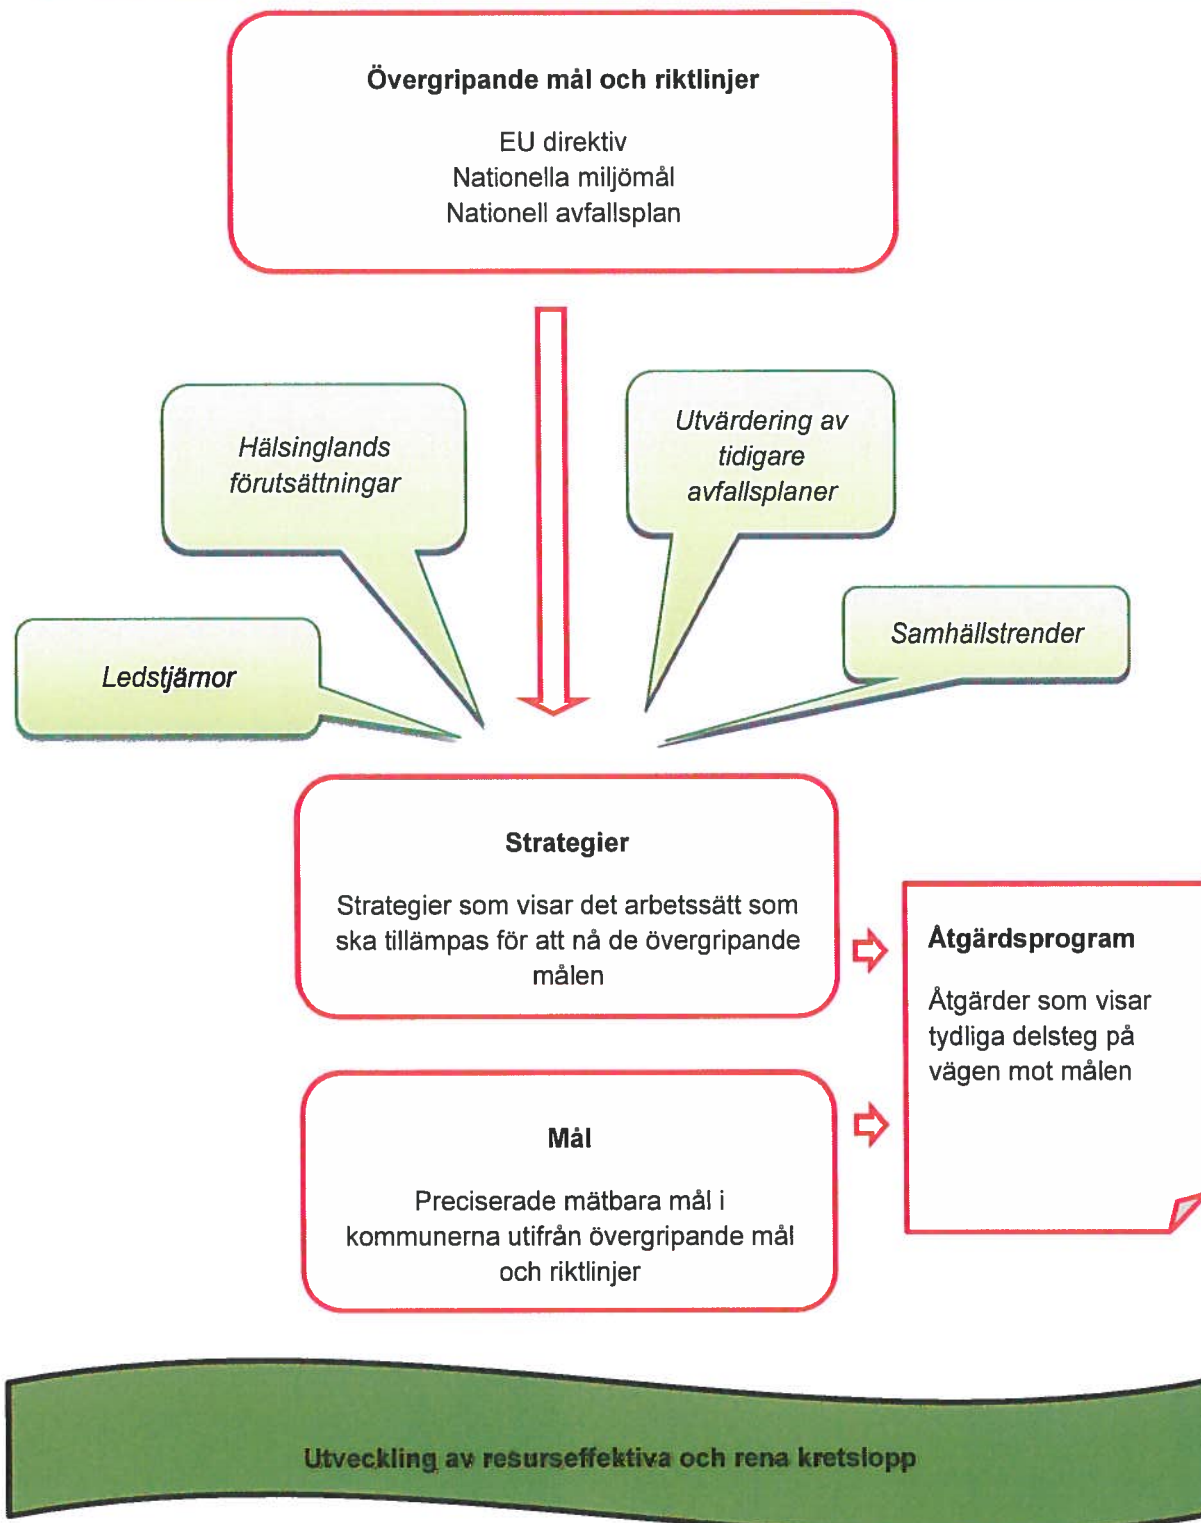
Övergripande mål och riktlinjer

EU direktiv
Nationella miljömål
Nationell avfallsplan

Hälsinglands förutsättningar

Utvärdering av tidigare avfallsplaner

Ledstjärnor

Samhällstrender

Strategier

Strategier som visar det arbetssätt som ska tillämpas för att nå de övergripande målen

Åtgärdsprogram

Åtgärder som visar tydliga delsteg på vägen mot målen

Mål

Preciserade mätbara mål i kommunerna utifrån övergripande mål och riktlinjer

Utveckling av resurseffektiva och rena kretslopp